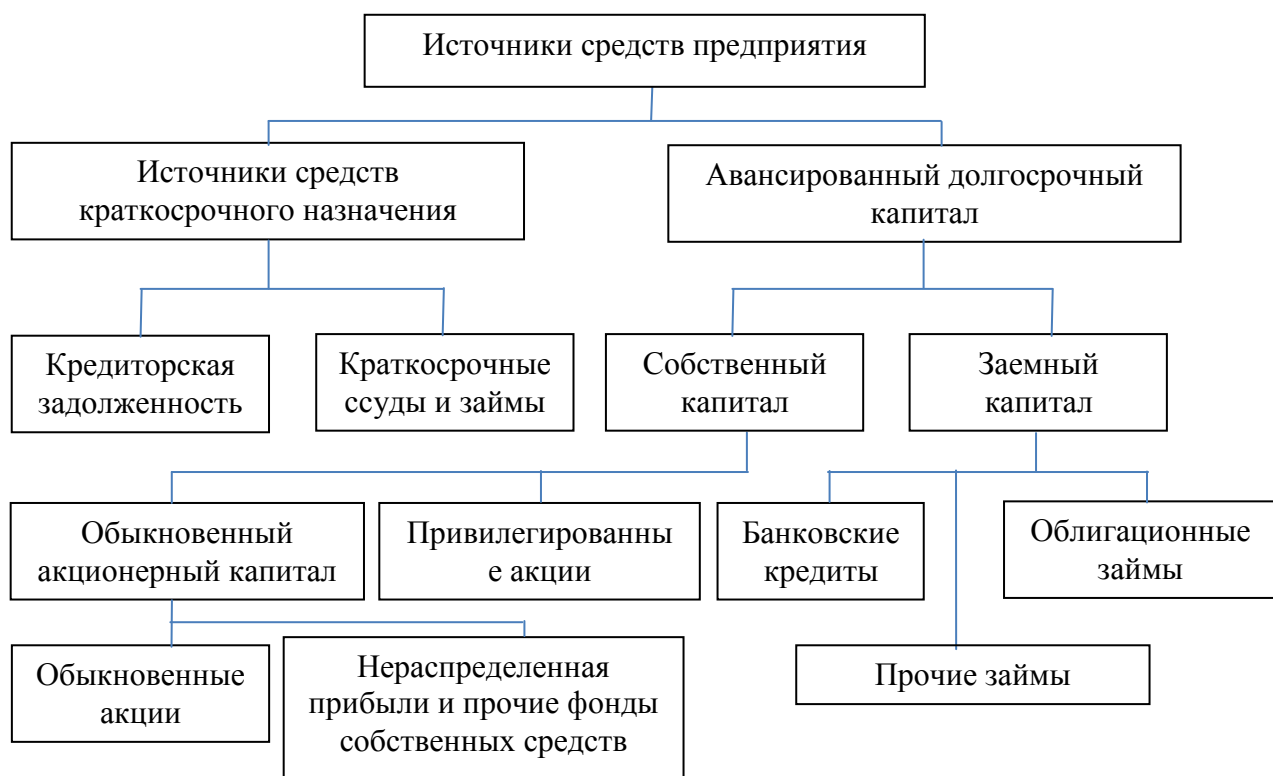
Источники средств предприятия

Источники средств краткосрочного назначения

Авансированный долгосрочный капитал

Кредиторская задолженность

Краткосрочные ссуды и займы

Собственный капитал

Заемный капитал

Обыкновенный акционерный капитал

Привилегированны е акции

Банковские кредиты

Облигационные займы

Обыкновенные акции

Нераспределенная прибыли и прочие фонды собственных средств

Прочие займы